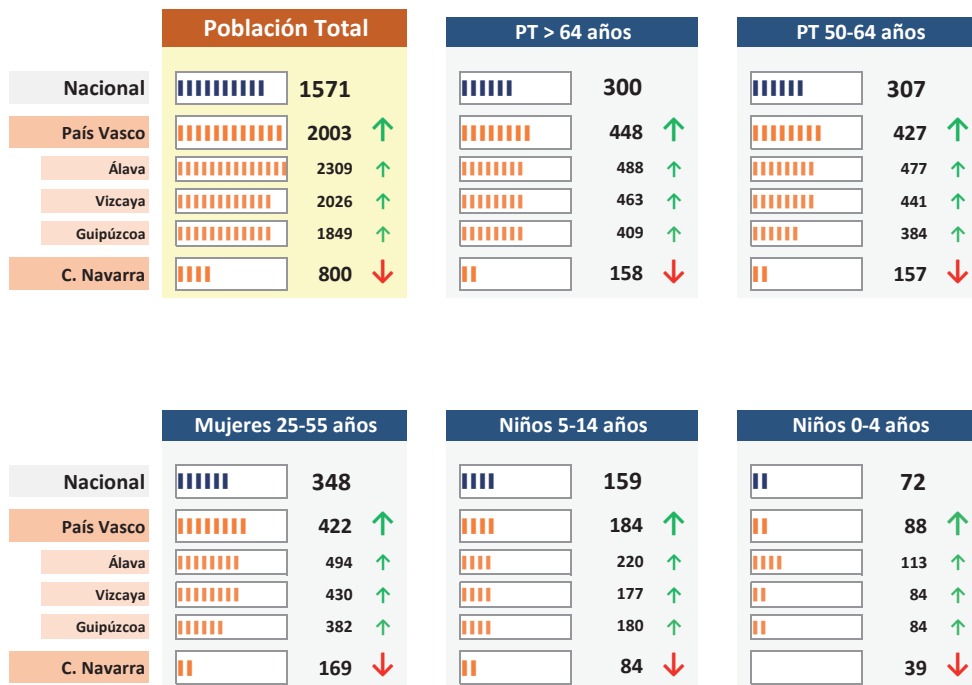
| | Población Total | PT > 64 años | PT 50-64 años |
|---|---|---|---|
| Nacional | 1571 | 300 | 307 |
| País Vasco | 2003 ↑ | 448 ↑ | 427 ↑ |
| Álava | 2309 ↑ | 488 ↑ | 477 ↑ |
| Vizcaya | 2026 ↑ | 463 ↑ | 441 ↑ |
| Guipúzcoa | 1849 ↑ | 409 ↑ | 384 ↑ |
| C. Navarra | 800 ↓ | 158 ↓ | 157 ↓ |

| | Mujeres 25-55 años | Niños 5-14 años | Niños 0-4 años |
|---|---|---|---|
| Nacional | 348 | 159 | 72 |
| País Vasco | 422 ↑ | 184 ↑ | 88 ↑ |
| Álava | 494 ↑ | 220 ↑ | 113 ↑ |
| Vizcaya | 430 ↑ | 177 ↑ | 84 ↑ |
| Guipúzcoa | 382 ↑ | 180 ↑ | 84 ↑ |
| C. Navarra | 169 ↓ | 84 ↓ | 39 ↓ |